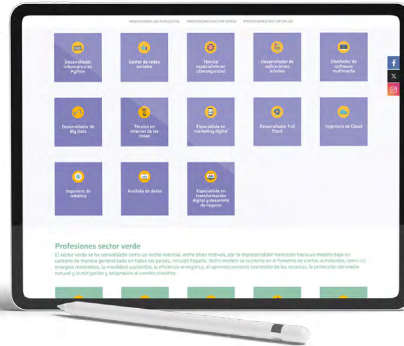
PROFESIONES SECTOR DIGITAL PROFESIONES SECTOR VERDE PROFESIONES SECTOR SALUD

Desarrollador informático de Python

Gestor de redes sociales

Técnico especialista en ciberseguridad

Desarrollador de aplicaciones móviles

Diseñador de software multimedia

Desarrollador de Big Data

Técnico en Internet de las cosas

Especialista en marketing digital

Desarrollador Full Stack

Ingeniero de Cloud

Ingeniero de robótica

Analista de datos

Especialista en transformación digital y desarrollo de negocio

Profesiones sector verde

El sector verde se ha consolidado como un sector esencial, entre otros motivos, por la imprescindible transición hacia un modelo bajo en carbono de manera generalizada en todos los países, incluido España. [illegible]